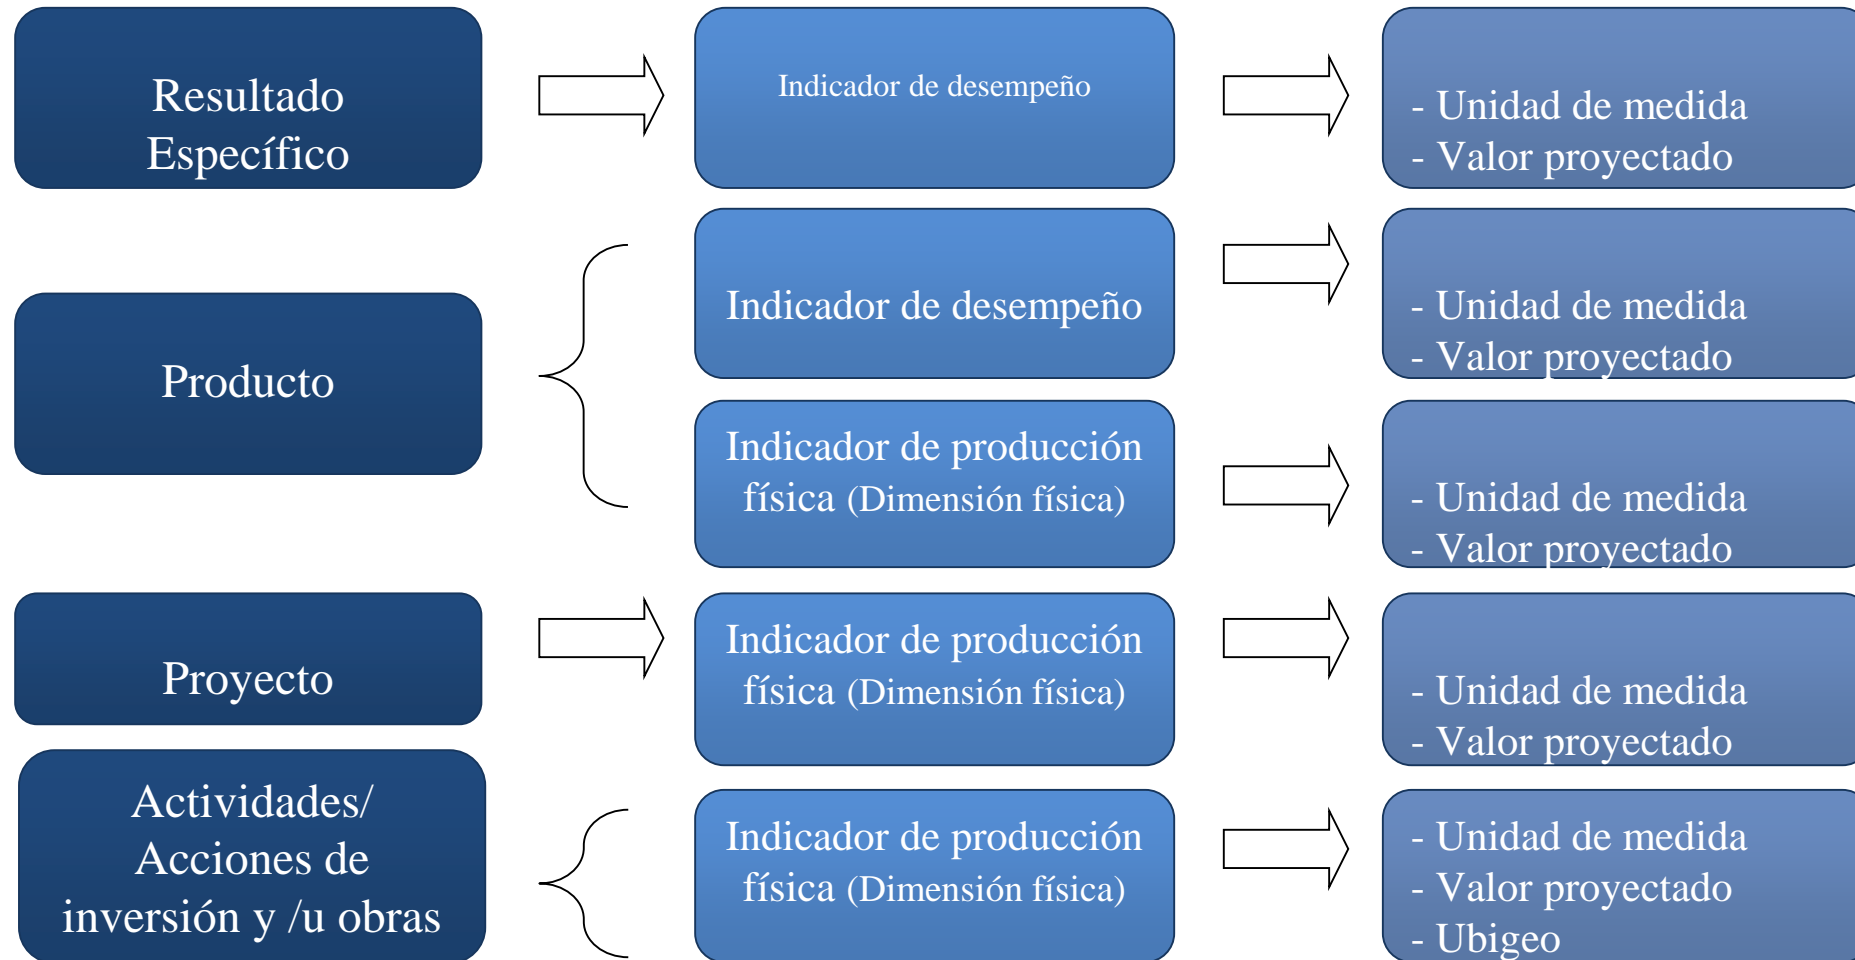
Resultado Específico

Indicador de desempeño

- Unidad de medida
- Valor proyectado

Producto

Indicador de desempeño

- Unidad de medida
- Valor proyectado

Indicador de producción física (Dimensión física)

- Unidad de medida
- Valor proyectado

Proyecto

Indicador de producción física (Dimensión física)

- Unidad de medida
- Valor proyectado

Actividades/ Acciones de inversión y /u obras

Indicador de producción física (Dimensión física)

- Unidad de medida
- Valor proyectado
- Ubigeo